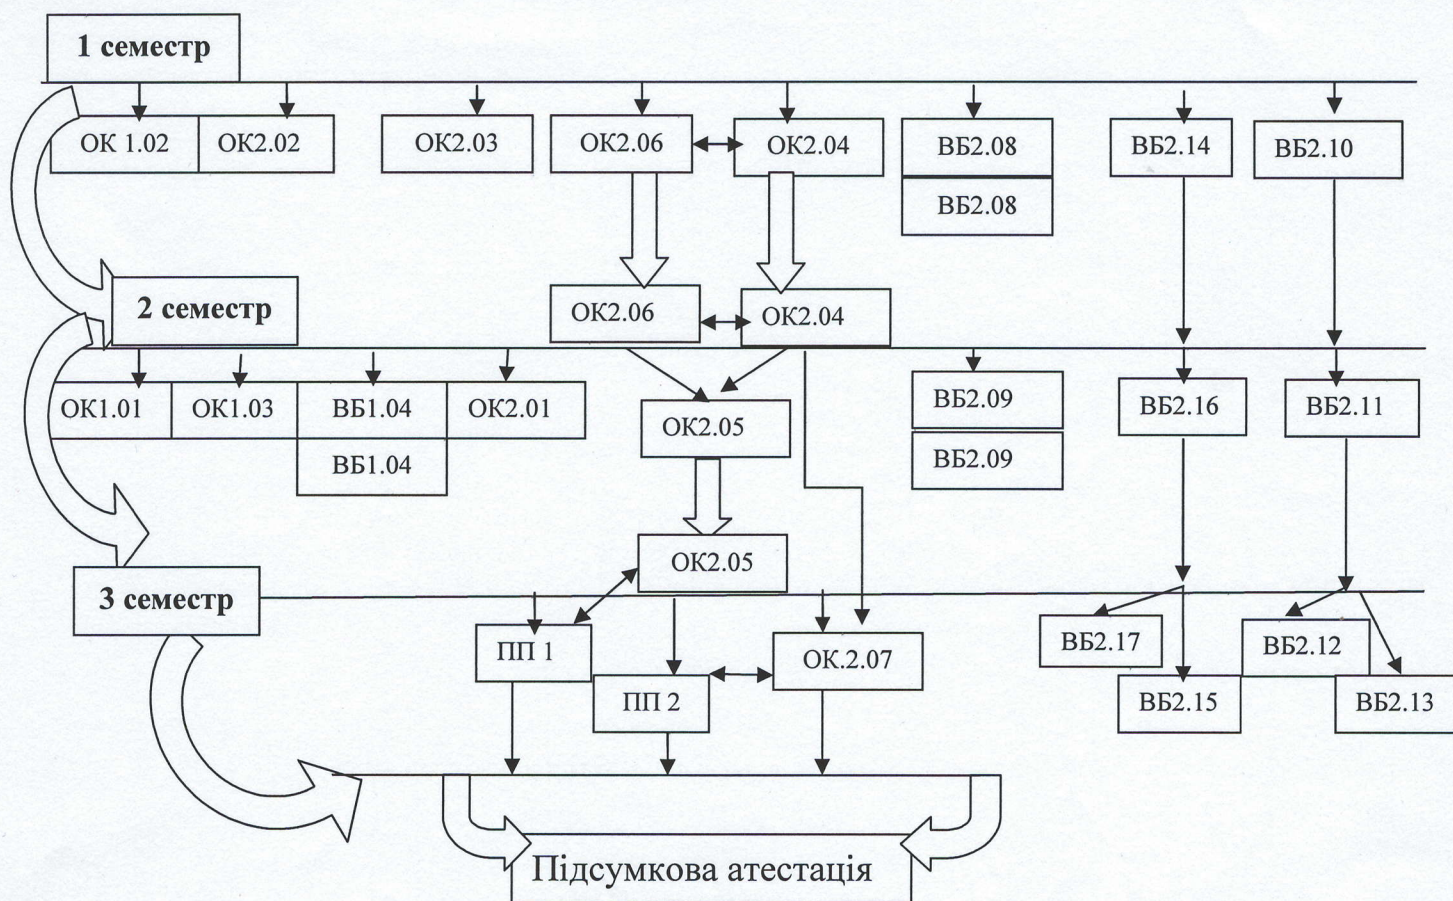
1 семестр

ОК 1.02
ОК2.02
ОК2.03
ОК2.06
ОК2.04
ВБ2.08
ВБ2.08
ВБ2.14
ВБ2.10

2 семестр

ОК2.06
ОК2.04

ОК1.01
ОК1.03
ВБ1.04
ВБ1.04
ОК2.01
ОК2.05
ВБ2.09
ВБ2.09
ВБ2.16
ВБ2.11

3 семестр

ОК2.05
ПП 1
ПП 2
ОК.2.07
ВБ2.17
ВБ2.15
ВБ2.12
ВБ2.13

Підсумкова атестація